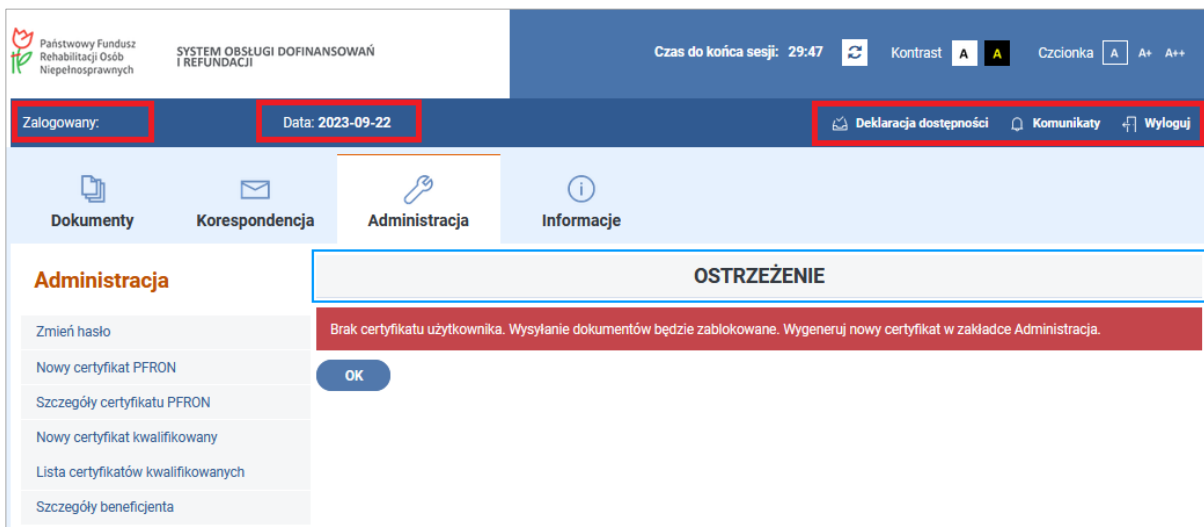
Państwowy Fundusz Rehabilitacji Osób Niepełnosprawnych

SYSTEM OBSŁUGI DOFINANSOWAŃ I REFUNDACJI

Czas do końca sesji: 29:47

Kontrast A A

Czcionka A A+ A++

Zalogowany:

Data: 2023-09-22

Deklaracja dostępności

Komunikaty

Wyloguj

Dokumenty

Korespondencja

Administracja

Informacje

Administracja

Zmień hasło

Nowy certyfikat PFRON

Szczegóły certyfikatu PFRON

Nowy certyfikat kwalifikowany

Lista certyfikatów kwalifikowanych

Szczegóły beneficjenta

OSTRZEŻENIE

Brak certyfikatu użytkownika. Wysyłanie dokumentów będzie zablokowane. Wygeneruj nowy certyfikat w zakładce Administracja.

OK